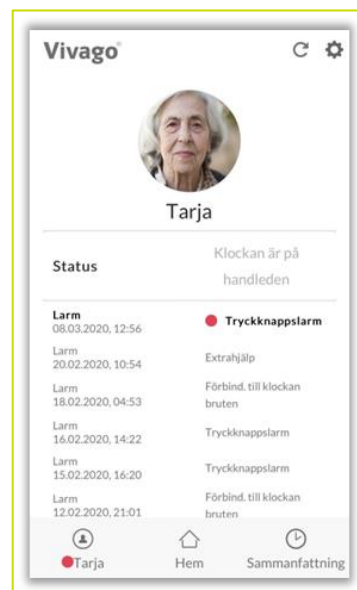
Vivago®

Tarja

Status
Klockan är på handleden

Larm
08.03.2020, 12:56
Tryckknappslarm

Larm
20.02.2020, 10:54
Extrahjälp

Larm
18.02.2020, 04:53
Förbind. till klockan bruten

Larm
16.02.2020, 14:22
Tryckknappslarm

Larm
15.02.2020, 16:20
Tryckknappslarm

Larm
12.02.2020, 21:01
Förbind. till klockan bruten

Tarja
Hem
Sammanfattning